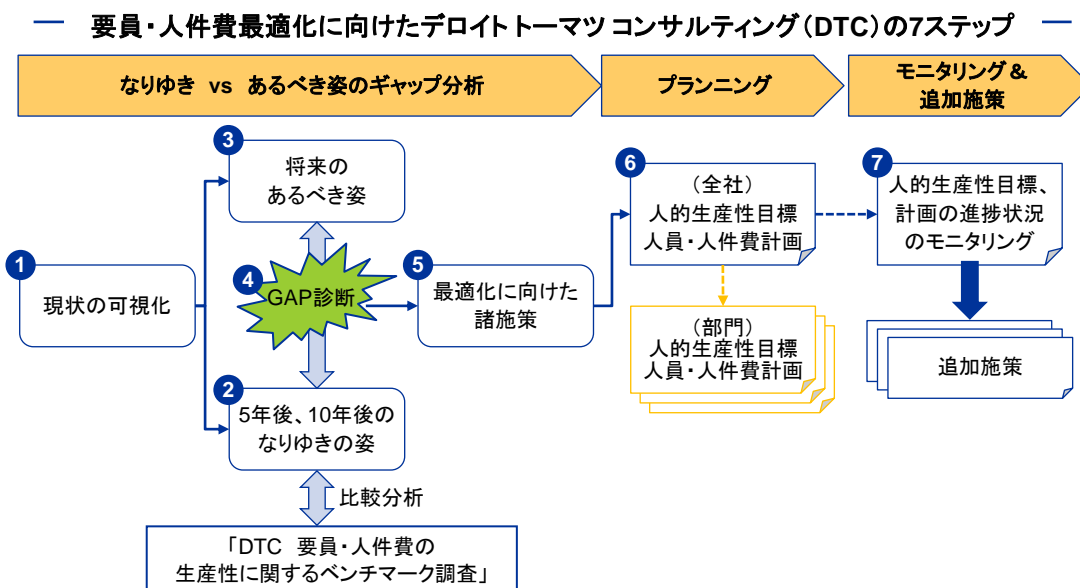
要員・人件費最適化に向けたデロイト トーマツ コンサルティング（DTC）の7ステップ

なりゆき vs あるべき姿のギャップ分析

プランニング

モニタリング＆追加施策

1
現状の可視化

3
将来のあるべき姿

4
GAP診断

2
5年後、10年後のなりゆきの姿

比較分析

「DTC 要員・人件費の生産性に関するベンチマーク調査」

5
最適化に向けた諸施策

6
（全社）
人的生産性目標
人員・人件費計画

（部門）
人的生産性目標
人員・人件費計画

7
人的生産性目標、計画の進捗状況のモニタリング

追加施策